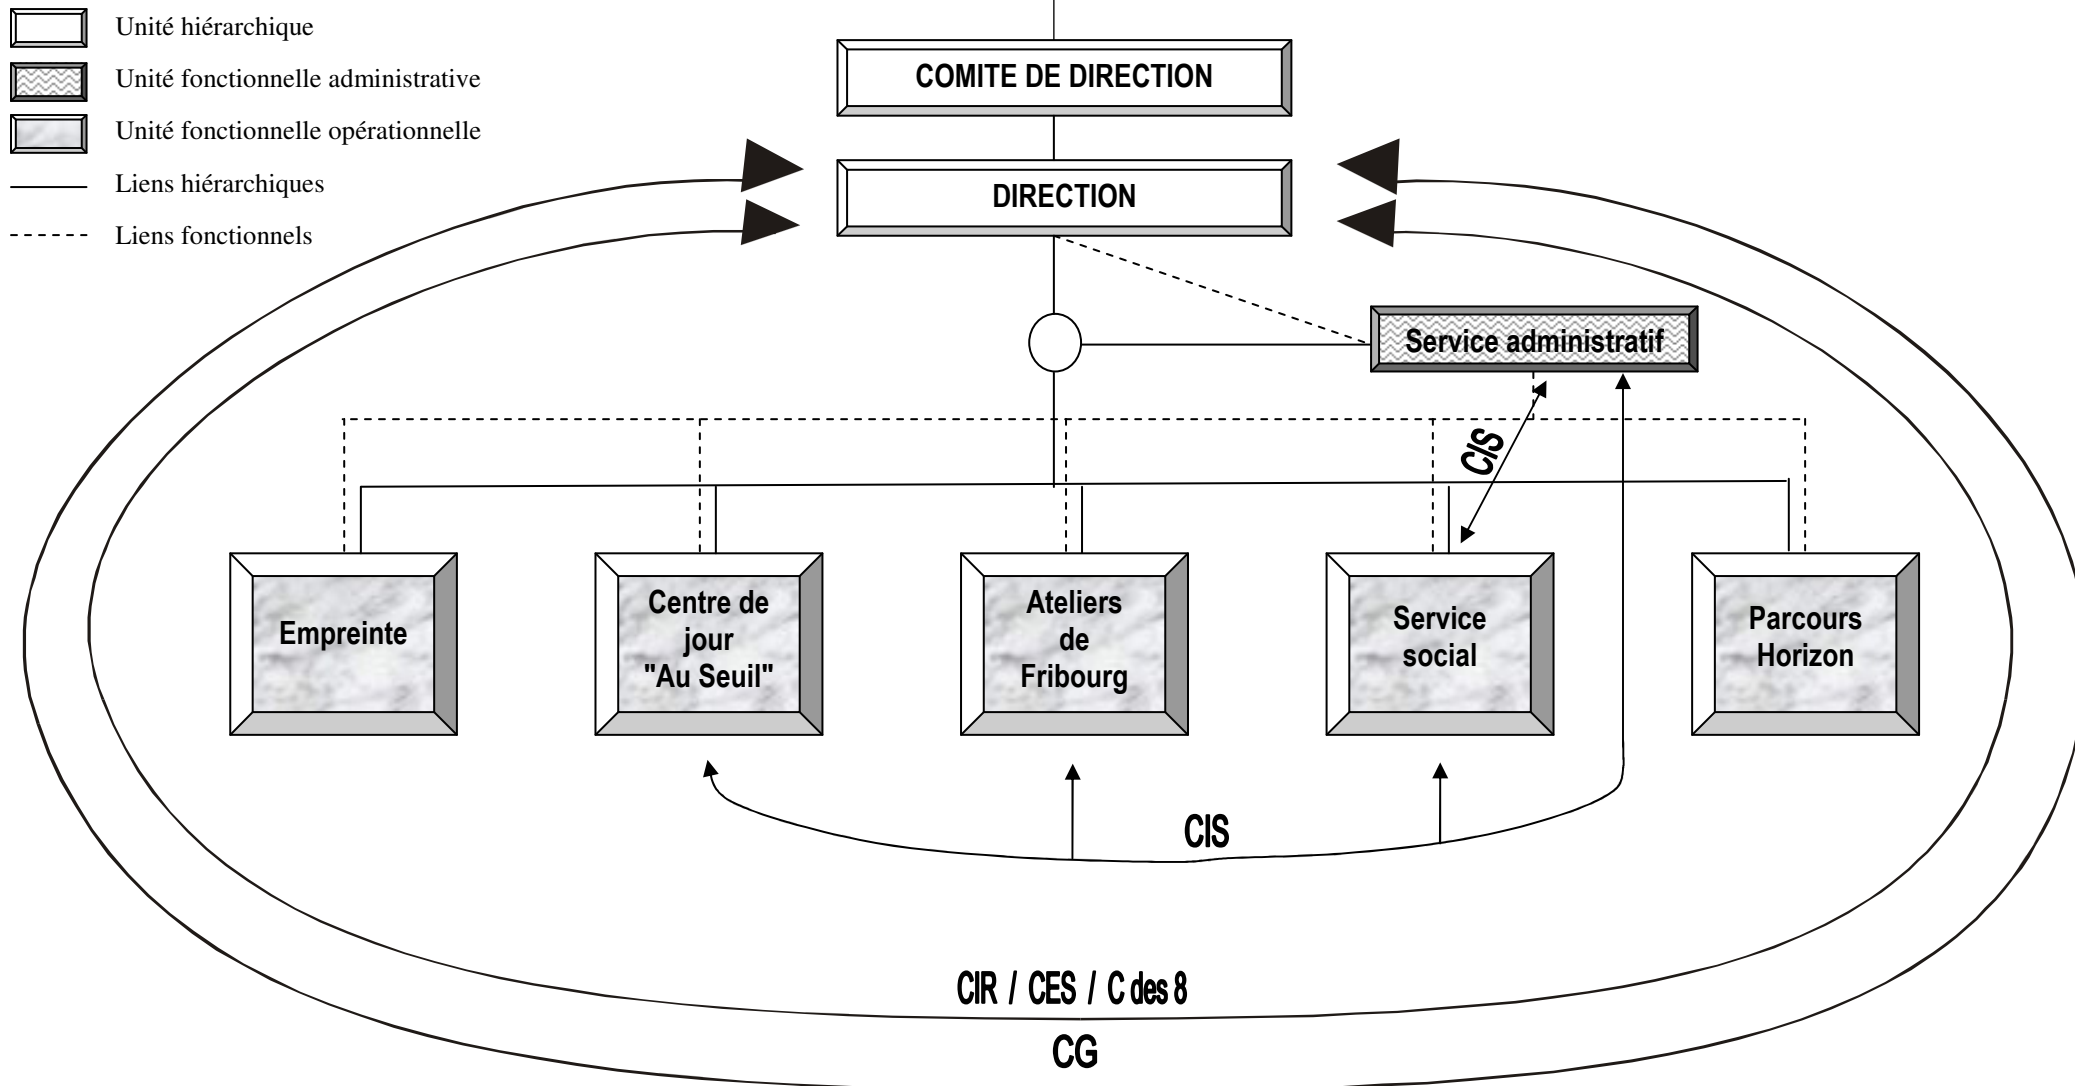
Unité hiérarchique

Unité fonctionnelle administrative

Unité fonctionnelle opérationnelle

Liens hiérarchiques

Liens fonctionnels

COMITE DE DIRECTION

DIRECTION

Service administratif

CIS

Empreinte

Centre de jour "Au Seuil"

Ateliers de Fribourg

Service social

Parcours Horizon

CIS

CIR / CES / C des 8

CG